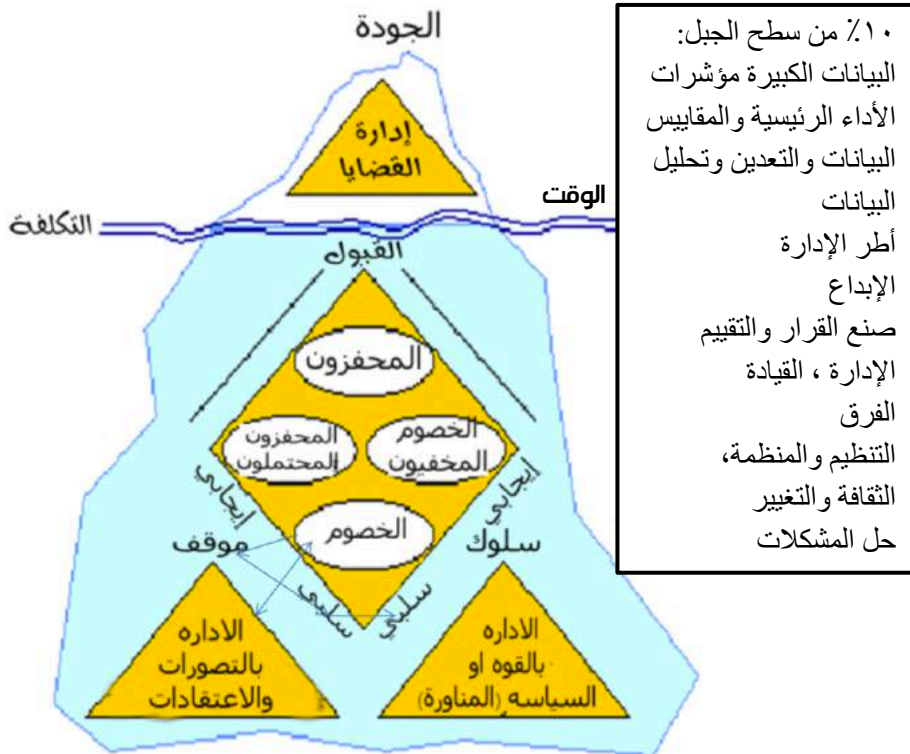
الجودة

إدارة القضايا

الوقت

التكلفة

القبول

المحفزون

المحفزون المحتملون

الخصوم المخفيون

الخصوم

إيجابي

إيجابي

موقف

سلوك

سلبي

سلبي

الاداره بالتصورات والاعتقادات

الاداره بالقوه او السياسه (المناورة)

١٠٪ من سطح الجبل:
البيانات الكبيرة مؤشرات
الأداء الرئيسية والمقاييس
البيانات والتعدين وتحليل
البيانات
أطر الإدارة
الإبداع
صنع القرار والتقييم
الإدارة ، القيادة
الفرق
التنظيم والمنظمة،
الثقافة والتغيير
حل المشكلات